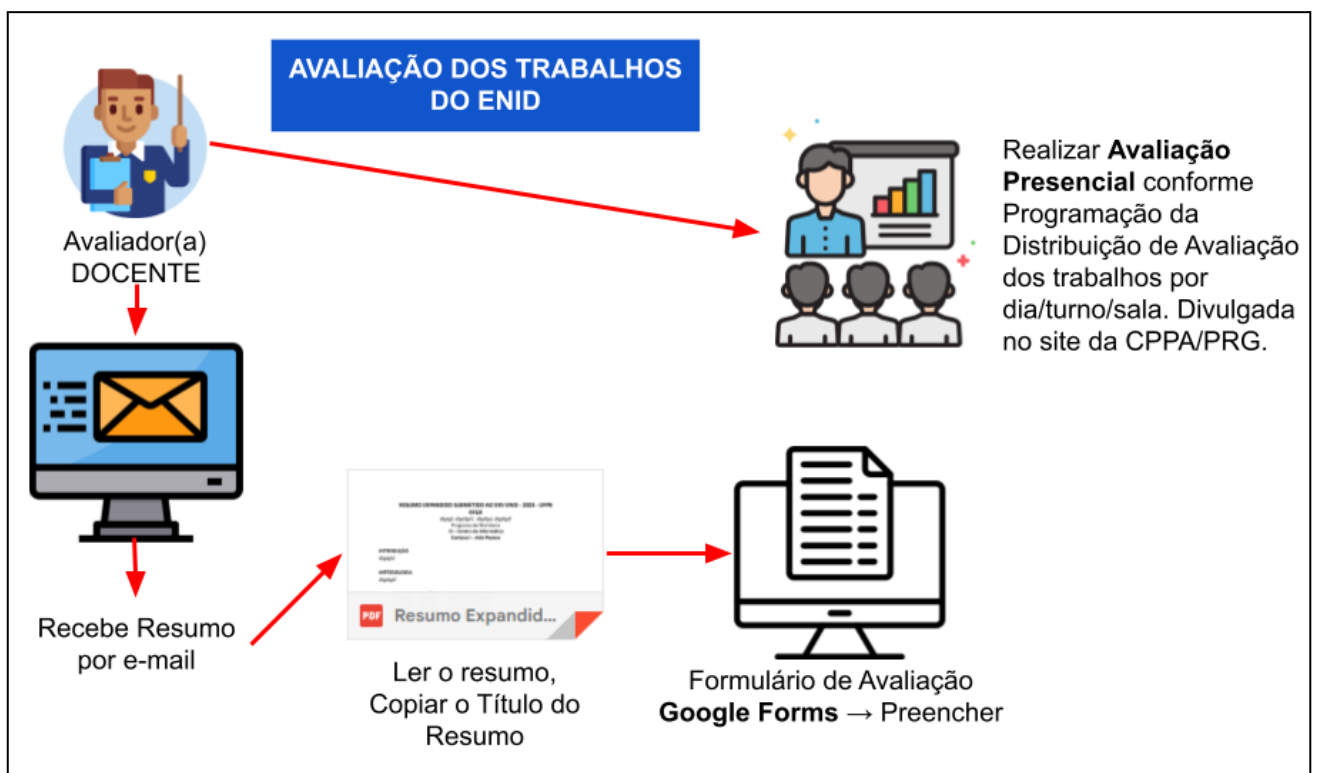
AVALIAÇÃO DOS TRABALHOS DO ENID

Avaliador(a) DOCENTE

Realizar **Avaliação Presencial** conforme Programação da Distribuição de Avaliação dos trabalhos por dia/turno/sala. Divulgada no site da CPPA/PRG.

Recebe Resumo por e-mail

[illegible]

PDF Resumo Expandid...

Ler o resumo, Copiar o Título do Resumo

Formulário de Avaliação **Google Forms** → Preencher